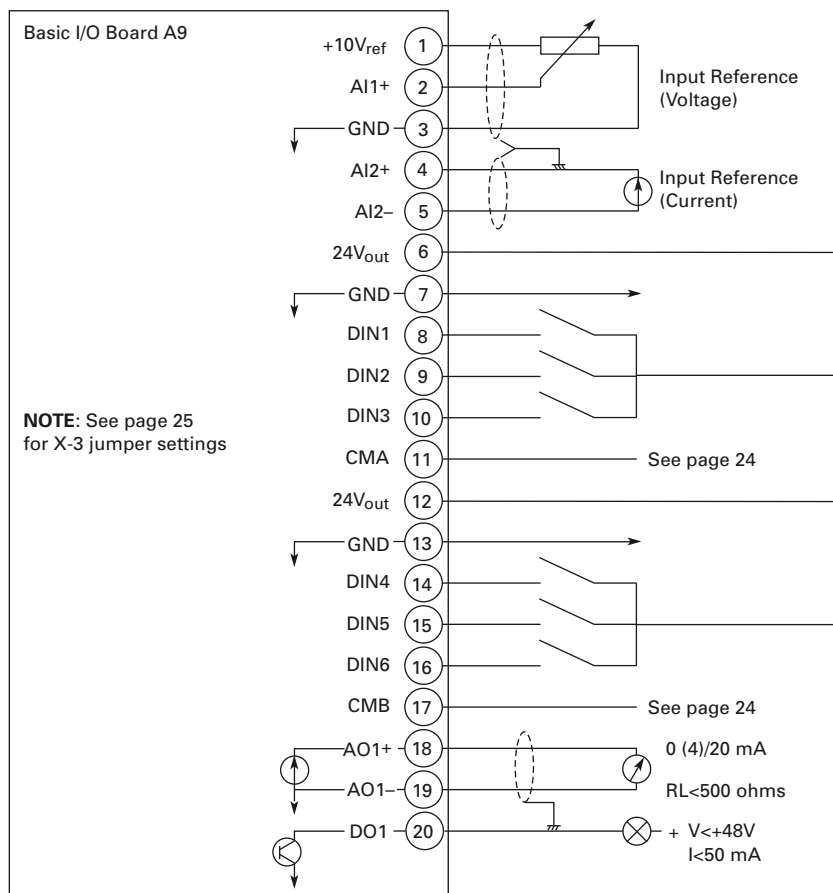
Basic I/O Board A9

**NOTE**: See page 25 for X-3 jumper settings

$+10V_{ref}$ 1
AI1+ 2
GND 3
AI2+ 4
AI2– 5
$24V_{out}$ 6
GND 7
DIN1 8
DIN2 9
DIN3 10
CMA 11
$24V_{out}$ 12
GND 13
DIN4 14
DIN5 15
DIN6 16
CMB 17
AO1+ 18
AO1– 19
DO1 20

Input Reference (Voltage)

Input Reference (Current)

See page 24

See page 24

0 (4)/20 mA

RL<500 ohms

+ V<+48V
I<50 mA